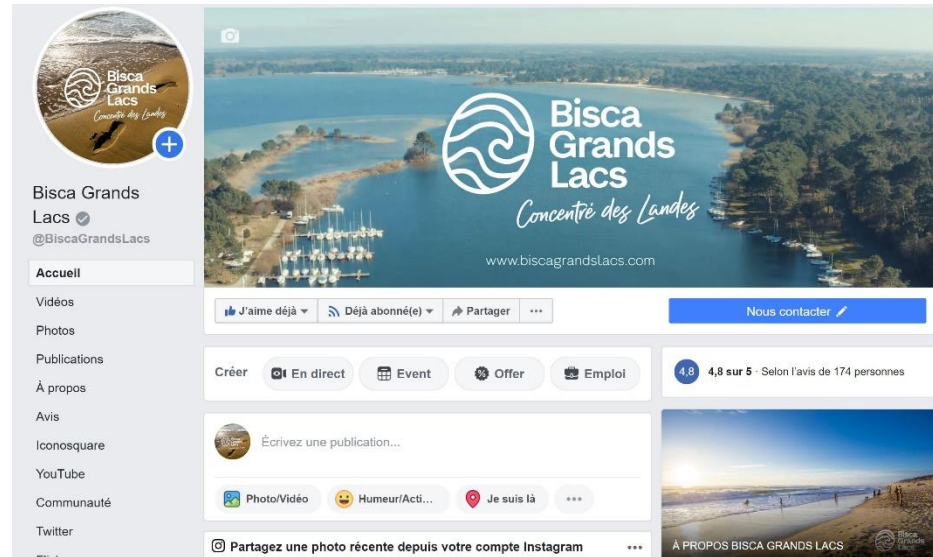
Bisca Grands Lacs
Concentré des Landes

Bisca Grands Lacs
@BiscaGrandsLacs

Accueil
Vidéos
Photos
Publications
À propos
Avis
Iconosquare
YouTube
Communauté
Twitter

Bisca Grands Lacs
Concentré des Landes
www.biscagrandslacs.com

J'aime déjà
Déjà abonné(e)
Partager
...
Nous contacter

Créer
En direct
Event
Offer
Emploi

4,8
4,8 sur 5 · Selon l'avis de 174 personnes

Écrivez une publication...

Photo/Vidéo
Humeur/Acti...
Je suis là
...

Partagez une photo récente depuis votre compte Instagram
...

À PROPOS BISCA GRANDS LACS